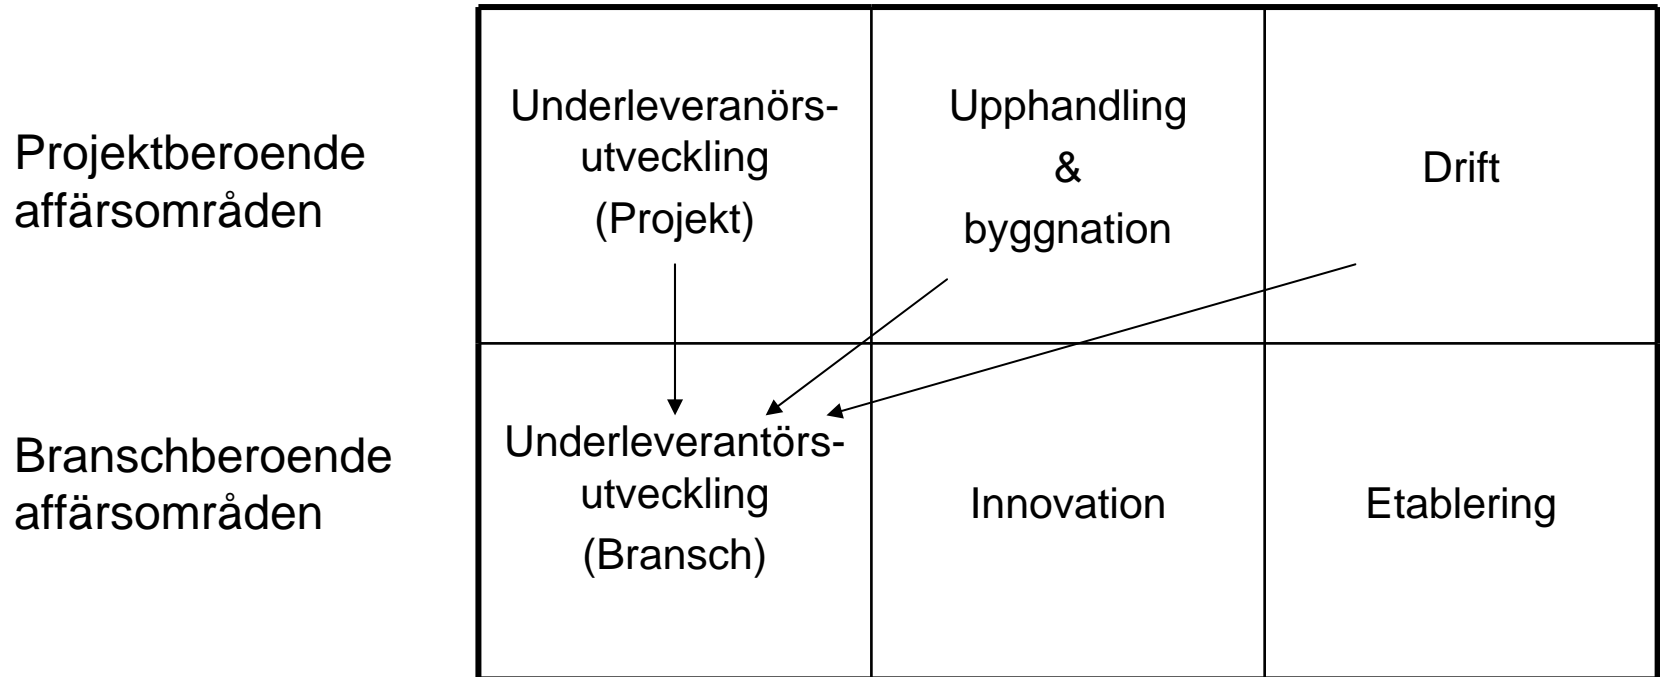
| | | | |
|---|---|---|---|
| Projektberoende affärsområden | Underleveranörs-utveckling (Projekt) | Upphandling & byggnation | Drift |
| Branschberoende affärsområden | Underleverantörs-utveckling (Bransch) | Innovation | Etablering |